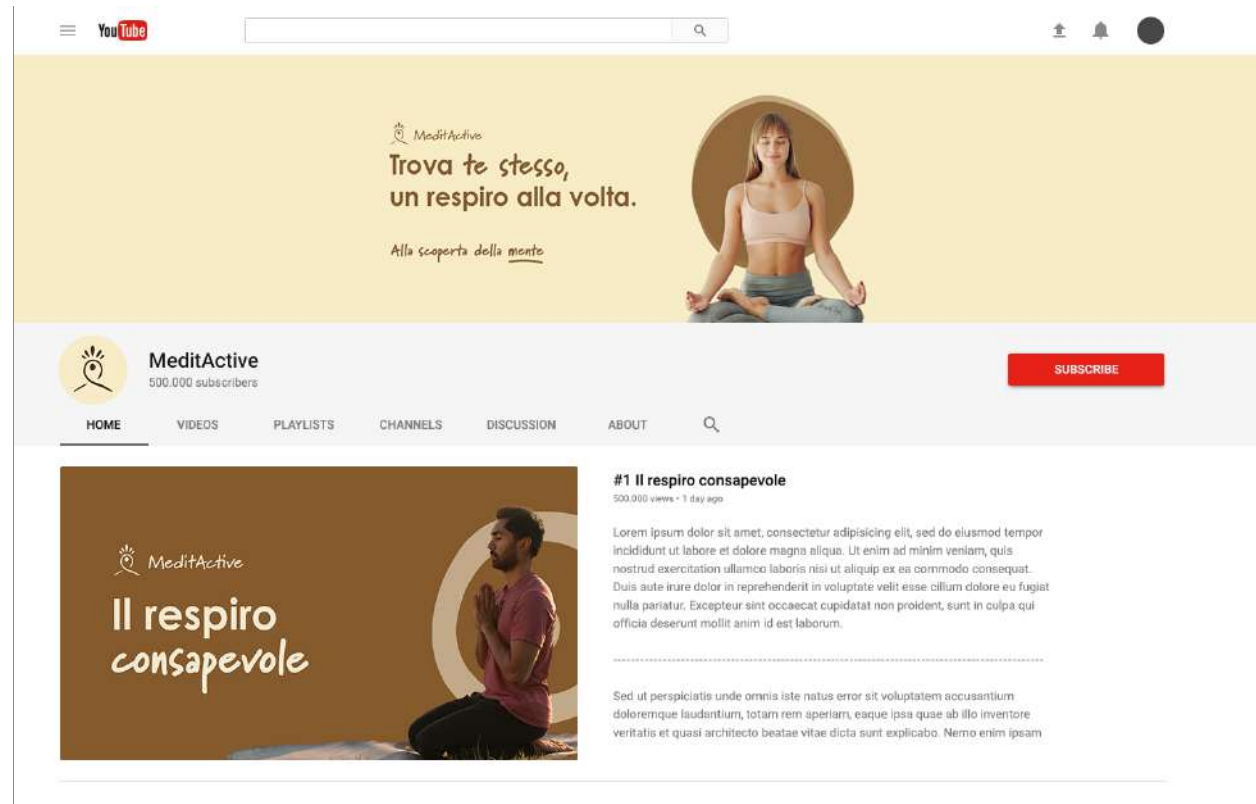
YouTube

MeditActive

Trova te stesso, un respiro alla volta.

Alla scoperta della mente

MeditActive
500.000 subscribers

SUBSCRIBE

HOME VIDEOS PLAYLISTS CHANNELS DISCUSSION ABOUT

MeditActive

Il respiro consapevole

#1 Il respiro consapevole
500.000 views • 1 day ago

Lorem ipsum dolor sit amet, consectetur adipisicing elit, sed do eiusmod tempor incididunt ut labore et dolore magna aliqua. Ut enim ad minim veniam, quis nostrud exercitation ullamco laboris nisi ut aliquip ex ea commodo consequat. Duis aute irure dolor in reprehenderit in voluptate velit esse cillum dolore eu fugiat nulla pariatur. Excepteur sint occaecat cupidatat non proident, sunt in culpa qui officia deserunt mollit anim id est laborum.

Sed ut perspiciatis unde omnis iste natus error sit voluptatem accusantium doloremque laudantium, totam rem aperiam, eaque ipsa quae ab illo inventore veritatis et quasi architecto beatae vitae dicta sunt explicabo. Nemo enim ipsam